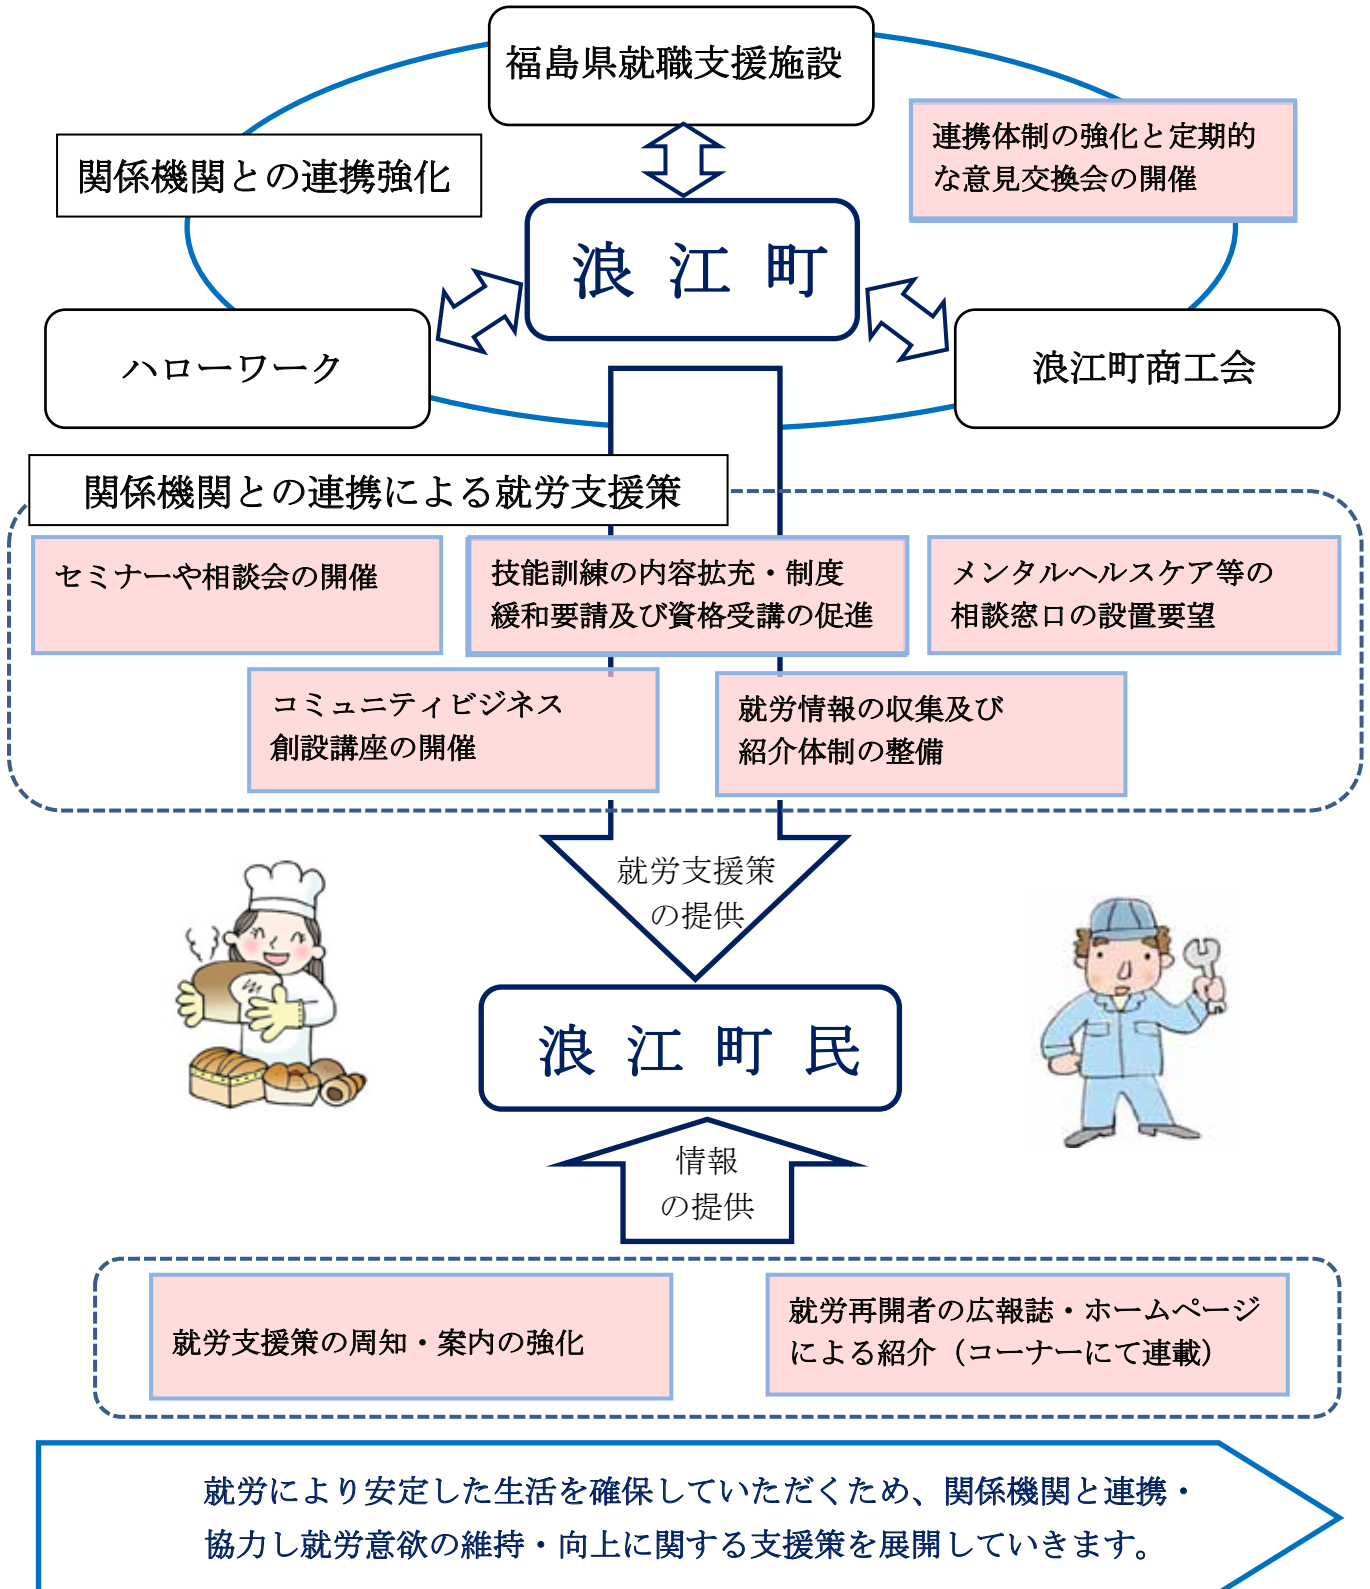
福島県就職支援施設

関係機関との連携強化

連携体制の強化と定期的な意見交換会の開催

浪 江 町

ハローワーク

浪江町商工会

関係機関との連携による就労支援策

セミナーや相談会の開催

技能訓練の内容拡充・制度緩和要請及び資格受講の促進

メンタルヘルスケア等の相談窓口の設置要望

コミュニティビジネス創設講座の開催

就労情報の収集及び紹介体制の整備

就労支援策の提供

浪 江 町 民

情報の提供

就労支援策の周知・案内の強化

就労再開者の広報誌・ホームページによる紹介（コーナーにて連載）

就労により安定した生活を確保していただくため、関係機関と連携・協力し就労意欲の維持・向上に関する支援策を展開していきます。